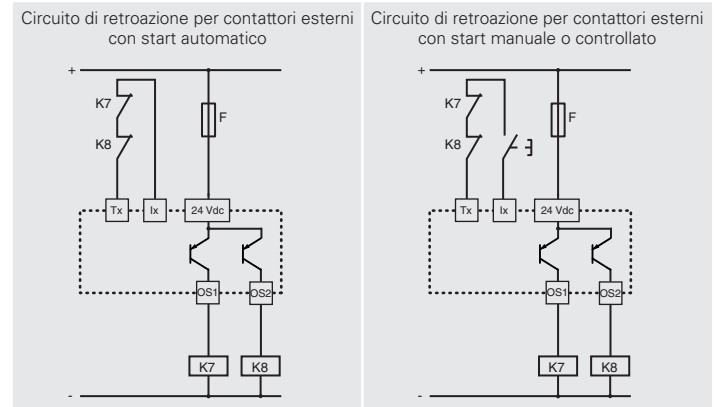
Circuito di retroazione per contattori esterni con start automatico

+
K7
K8
F
Tx
Ix
24 Vdc
OS1
OS2
K7
K8
-

Circuito di retroazione per contattori esterni con start manuale o controllato

+
K7
K8
F
Tx
Ix
24 Vdc
OS1
OS2
K7
K8
-